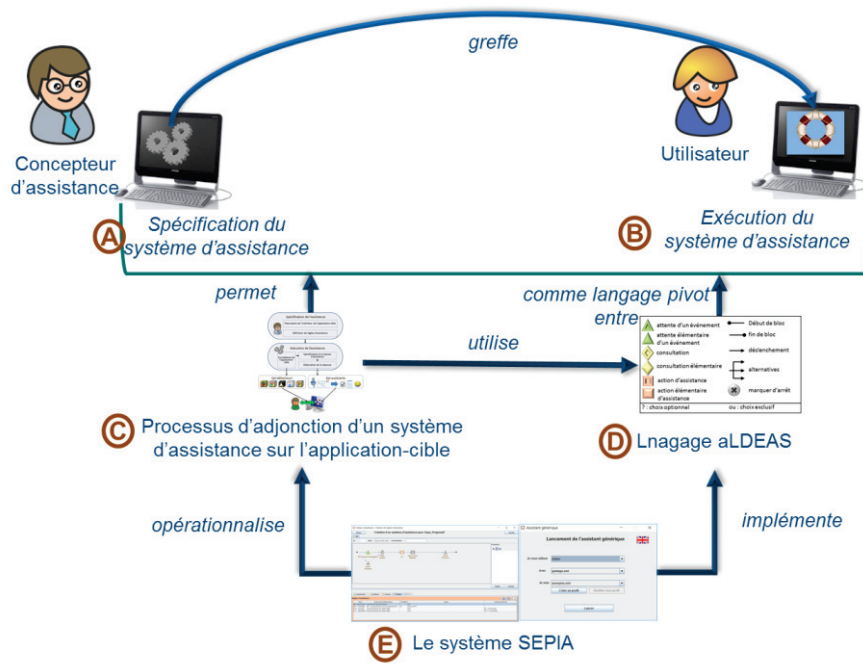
greffe

Concepteur d'assistance

Utilisateur

A Spécification du système d'assistance

B Exécution du système d'assistance

permet

comme langage pivot entre

utilise

attente d'un événement
attente élémentaire d'un événement
consultation
consultation élémentaire
action d'assistance
action élémentaire d'assistance
Début de bloc
fin de bloc
déclenchement
alternatives
marquer d'arrêt
? : choix optionnel
ou : choix exclusif

C Processus d'adjonction d'un système d'assistance sur l'application-cible

D Lnagage aLDEAS

opérationnalise

implémente

Lancement de l'assistant générique

E Le système SEPIA